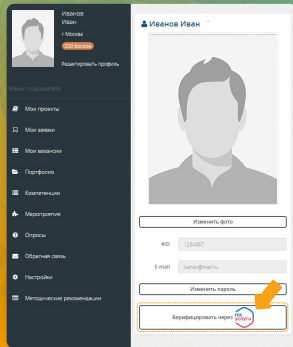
Иванов
Иван
г.Москва
250 баллов
Редактировать профиль

Меню пользователя
Мои проекты
Мои заявки
Мои вакансии
Портфолио
Компетенции
Мероприятия
Опросы
Обратная связь
Настройки
Методические рекомендации

Иванов Иван

Изменить фото

ИD 1234567

E-mail ivanov@mail.ru

Изменить пароль

Верифицировать через госуслуги